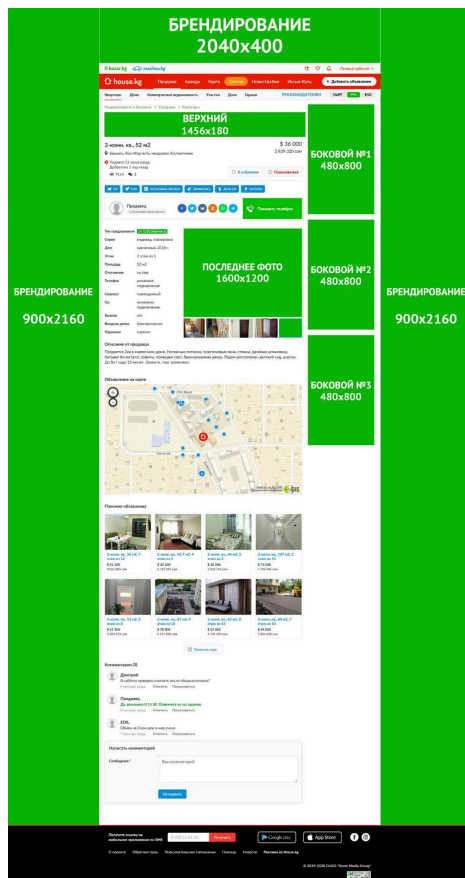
БРЕНДИРОВАНИЕ
2040x400

БРЕНДИРОВАНИЕ
900x2160

БРЕНДИРОВАНИЕ
900x2160

house.kg

Продажа Аренда Карта Новостройки Иссык-Куль + Добавить объявление

ВЕРХНИЙ
1456x180

2-комн. кв., 52 м2

$ 36 000

БОКОВОЙ №1
480x800

Показать телефон

ПОСЛЕДНЕЕ ФОТО
1600x1200

БОКОВОЙ №2
480x800

Описание от продавца

Объявление на карте

БОКОВОЙ №3
480x800

Похожие объявления

Показать еще

Комментарии (3)

Написать комментарий

Сообщение *

Отправить

Google play

App Store

© 2014-2020 OcOO "Seven Media Group"